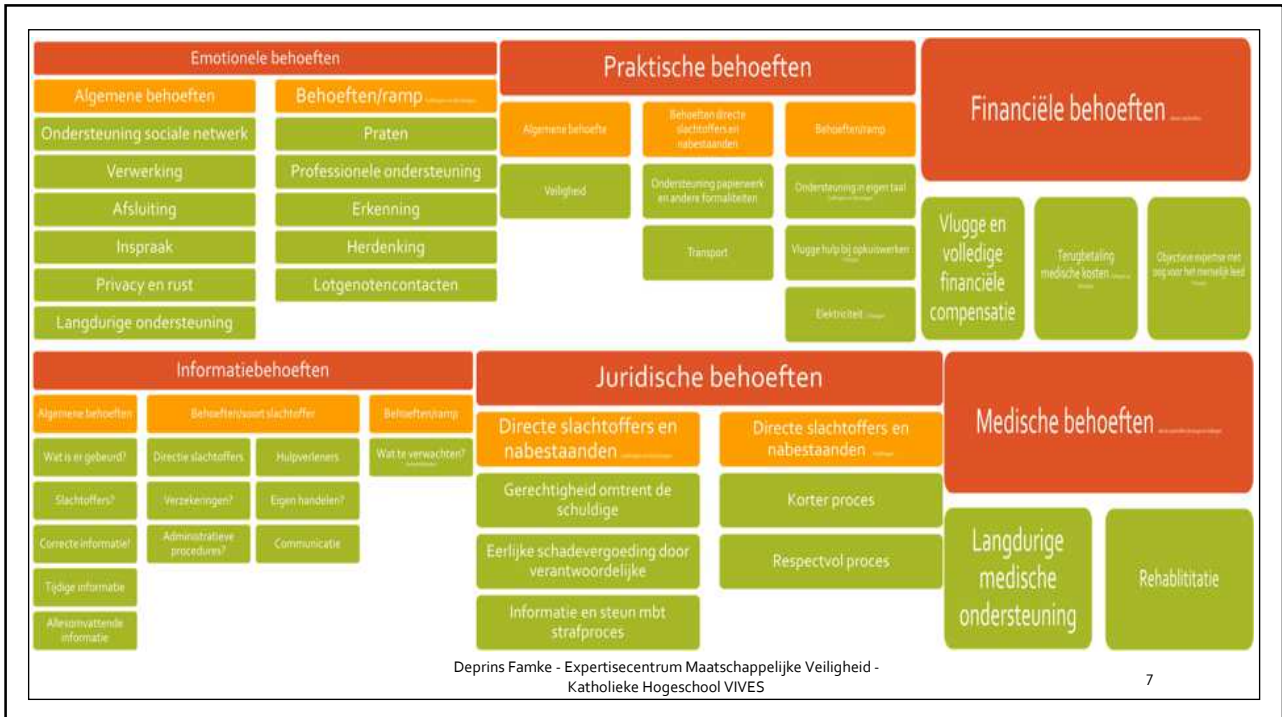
Emotionele behoeften

Algemene behoeften

Ondersteuning sociale netwerk

Verwerking

Afsluiting

Inspraak

Privacy en rust

Langdurige ondersteuning

Behoeften/ramp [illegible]

Praten

Professionele ondersteuning

Erkenning

Herdenking

Lotgenotencontacten

Praktische behoeften

Algemene behoefte

Veiligheid

Behoeften directe slachtoffers en nabestaanden

Ondersteuning papierwerk en andere formaliteiten

Transport

Behoeften/ramp

Ondersteuning in eigen taal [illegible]

Vlugge hulp bij opkuiswerken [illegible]

Elektriciteit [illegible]

Financiële behoeften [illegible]

Vlugge en volledige financiële compensatie

Terugbetaling medische kosten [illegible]

Objectieve expertise met oog voor het menselijk leed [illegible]

Informatiebehoeften

Algemene behoeften

Wat is er gebeurd?

Slachtoffers?

Correcte informatie!

Tijdige informatie

Allesomvattende informatie

Behoeften/soort slachtoffer

Directie slachtoffers

Verzekeringen?

Administratieve procedures?

Hulpverleners

Eigen handelen?

Communicatie

Behoeften/ramp

Wat te verwachten? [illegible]

Juridische behoeften

Directe slachtoffers en nabestaanden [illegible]

Gerechtigheid omtrent de schuldige

Eerlijke schadevergoeding door verantwoordelijke

Informatie en steun mbt strafproces

Directe slachtoffers en nabestaanden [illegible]

Korter proces

Respectvol proces

Medische behoeften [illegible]

Langdurige medische ondersteuning

Rehablititatie

Deprins Famke - Expertisecentrum Maatschappelijke Veiligheid - Katholieke Hogeschool VIVES

7